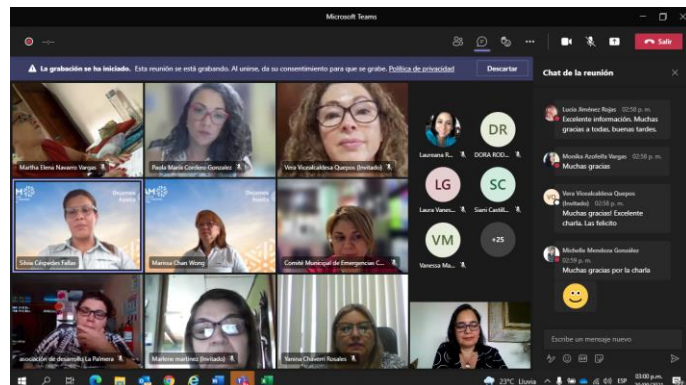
Microsoft Teams

Salir

La grabación se ha iniciado. Esta reunión se está grabando. Al unirse, da su consentimiento para que se grabe. Política de privacidad

Descartar

Chat de la reunión

Martha Elena Navarro Vargas

Paola María Cordero González

Vera Viceslavklima Quepos (Invitado)

Lauteana R...

DR

DORA ROD...

LG

Laura Vanes...

SC

Sieni Castill...

VM

Vanessa Ma...

+25

Silvia Céspedes Fallas

Marissa Chan Wong

Comité Municipal de Emergencias C...

asociación de desarrollo La Palmera

Marlene martinez (Invitado)

Yanina Chaverri Rosales

Lucía Jiménez Rojas 02:58 p. m.
Excelente información. Muchas gracias a todas, buenas tardes.

Monika Azofeifa Vargas 02:58 p. m.
Muchas gracias

Vera Viceslavklima Quepos (Invitado) 02:58 p. m.
Muchas gracias! Excelente charla. Las felicito

Michelle Mendoza González 02:59 p. m.
Muchas gracias por la charla

Escribe un mensaje nuevo

23°C Lluvia ESP 03:00 p. m.